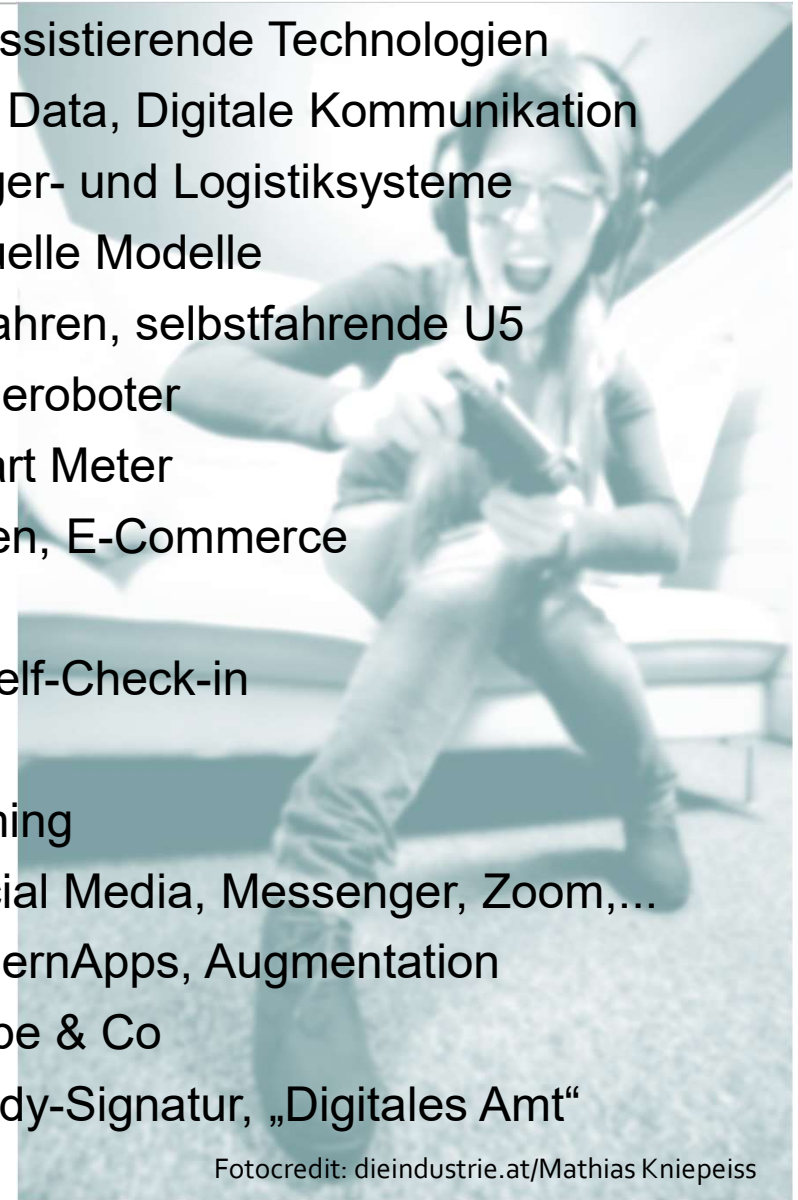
ssistierende Technologien
Data, Digitale Kommunikation
ger- und Logistiksysteme
uelle Modelle
ahren, selbstfahrende U5
eroboter
rt Meter
en, E-Commerce

elf-Check-in

ning
cial Media, Messenger, Zoom,...
ernApps, Augmentation
be & Co
dy-Signatur, „Digitales Amt“

Fotocredit: dieindustrie.at/Mathias Kniepeiss